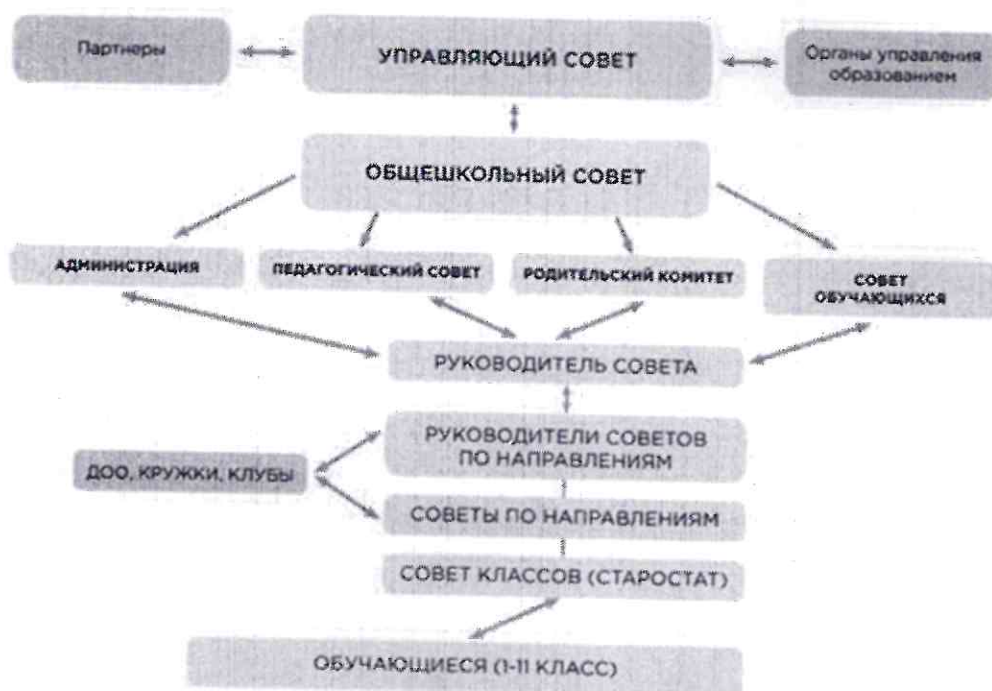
Партнеры

УПРАВЛЯЮЩИЙ СОВЕТ

Органы управления образованием

ОБЩЕШКОЛЬНЫЙ СОВЕТ

АДМИНИСТРАЦИЯ

ПЕДАГОГИЧЕСКИЙ СОВЕТ

РОДИТЕЛЬСКИЙ КОМИТЕТ

СОВЕТ ОБУЧАЮЩИХСЯ

РУКОВОДИТЕЛЬ СОВЕТА

ДОО, КРУЖКИ, КЛУБЫ

РУКОВОДИТЕЛИ СОВЕТОВ ПО НАПРАВЛЕНИЯМ

СОВЕТЫ ПО НАПРАВЛЕНИЯМ

СОВЕТ КЛАССОВ (СТАРОСТАТ)

ОБУЧАЮЩИЕСЯ (1-11 КЛАСС)